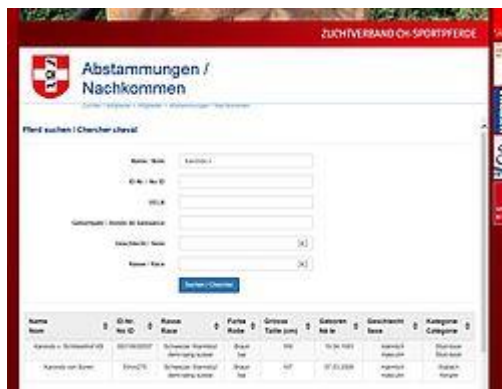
ZUCHTVERBAND CH-SPORTPFERDE

Abstammungen / Nachkommen

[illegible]

Pferd suchen / Chercher cheval

Name / Nom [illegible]

ID-Nr. / No ID

UELN

Geburtsjahr / Année de naissance

Geschlecht / Sexe

Rasse / Race

Suchen / Chercher

| Name Nom | ID-Nr. No ID | Rasse Race | Farbe Robe | Grösse Taille (cm) | Geboren Né le | Geschlecht Sexe | Kategorie Catégorie |
|---|---|---|---|---|---|---|---|
| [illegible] | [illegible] | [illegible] | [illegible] | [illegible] | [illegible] | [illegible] | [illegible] |
| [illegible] | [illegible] | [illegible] | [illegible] | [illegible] | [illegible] | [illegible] | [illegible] |